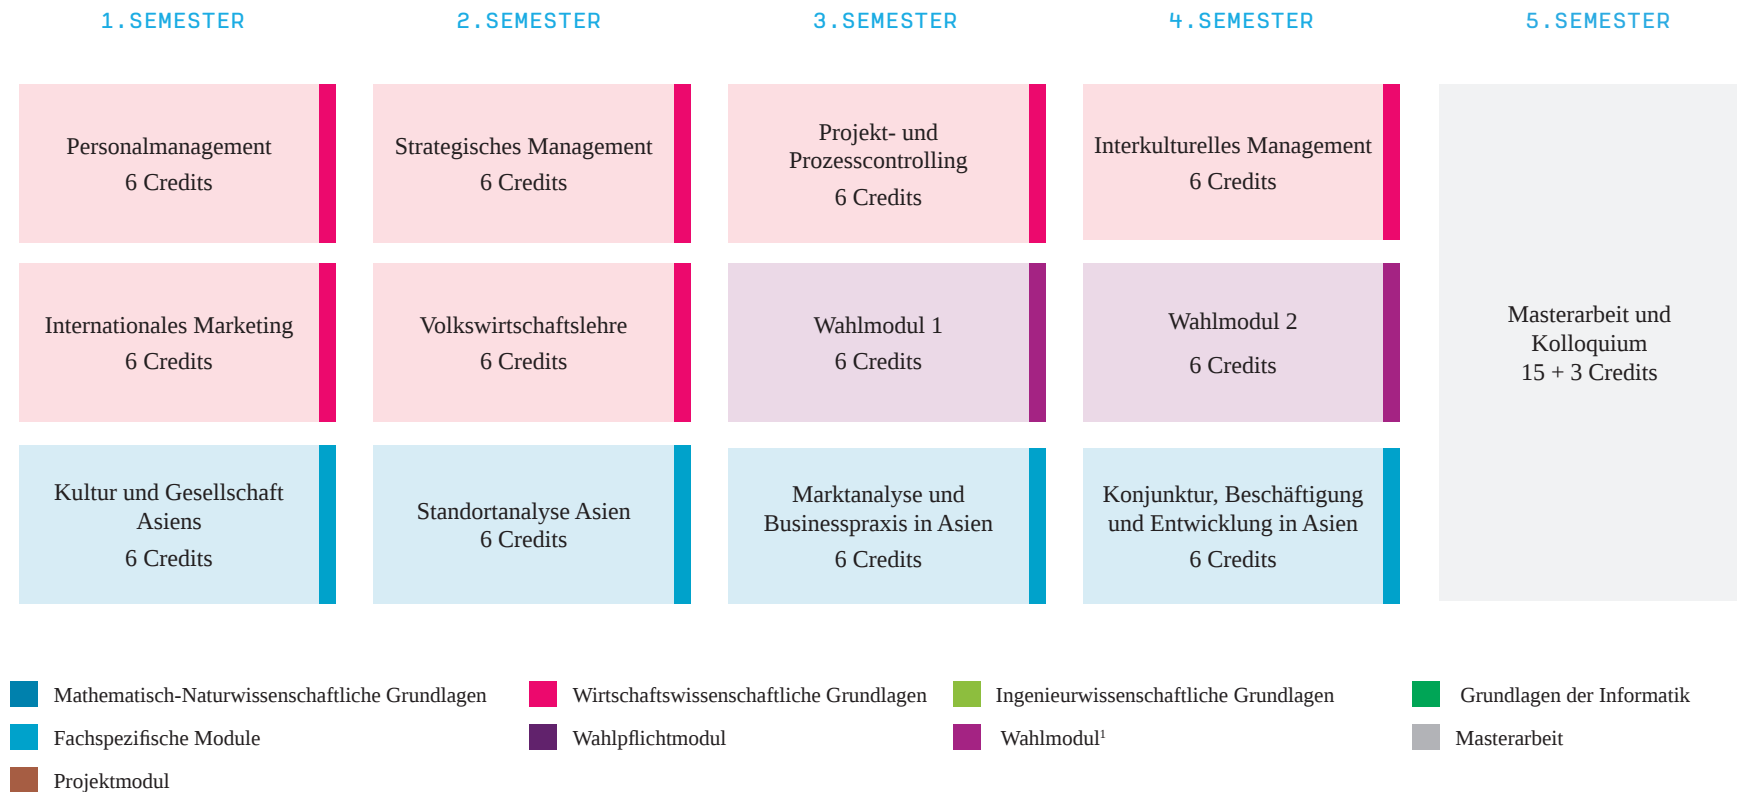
1. SEMESTER

Personalmanagement
6 Credits

Internationales Marketing
6 Credits

Kultur und Gesellschaft Asiens
6 Credits

2. SEMESTER

Strategisches Management
6 Credits

Volkswirtschaftslehre
6 Credits

Standortanalyse Asien
6 Credits

3. SEMESTER

Projekt- und Prozesscontrolling
6 Credits

Wahlmodul 1
6 Credits

Marktanalyse und Businesspraxis in Asien
6 Credits

4. SEMESTER

Interkulturelles Management
6 Credits

Wahlmodul 2
6 Credits

Konjunktur, Beschäftigung und Entwicklung in Asien
6 Credits

5. SEMESTER

Masterarbeit und Kolloquium
15 + 3 Credits

Mathematisch-Naturwissenschaftliche Grundlagen
Wirtschaftswissenschaftliche Grundlagen
Ingenieurwissenschaftliche Grundlagen
Grundlagen der Informatik
Fachspezifische Module
Wahlpflichtmodul
Wahlmodul$^1$
Masterarbeit
Projektmodul